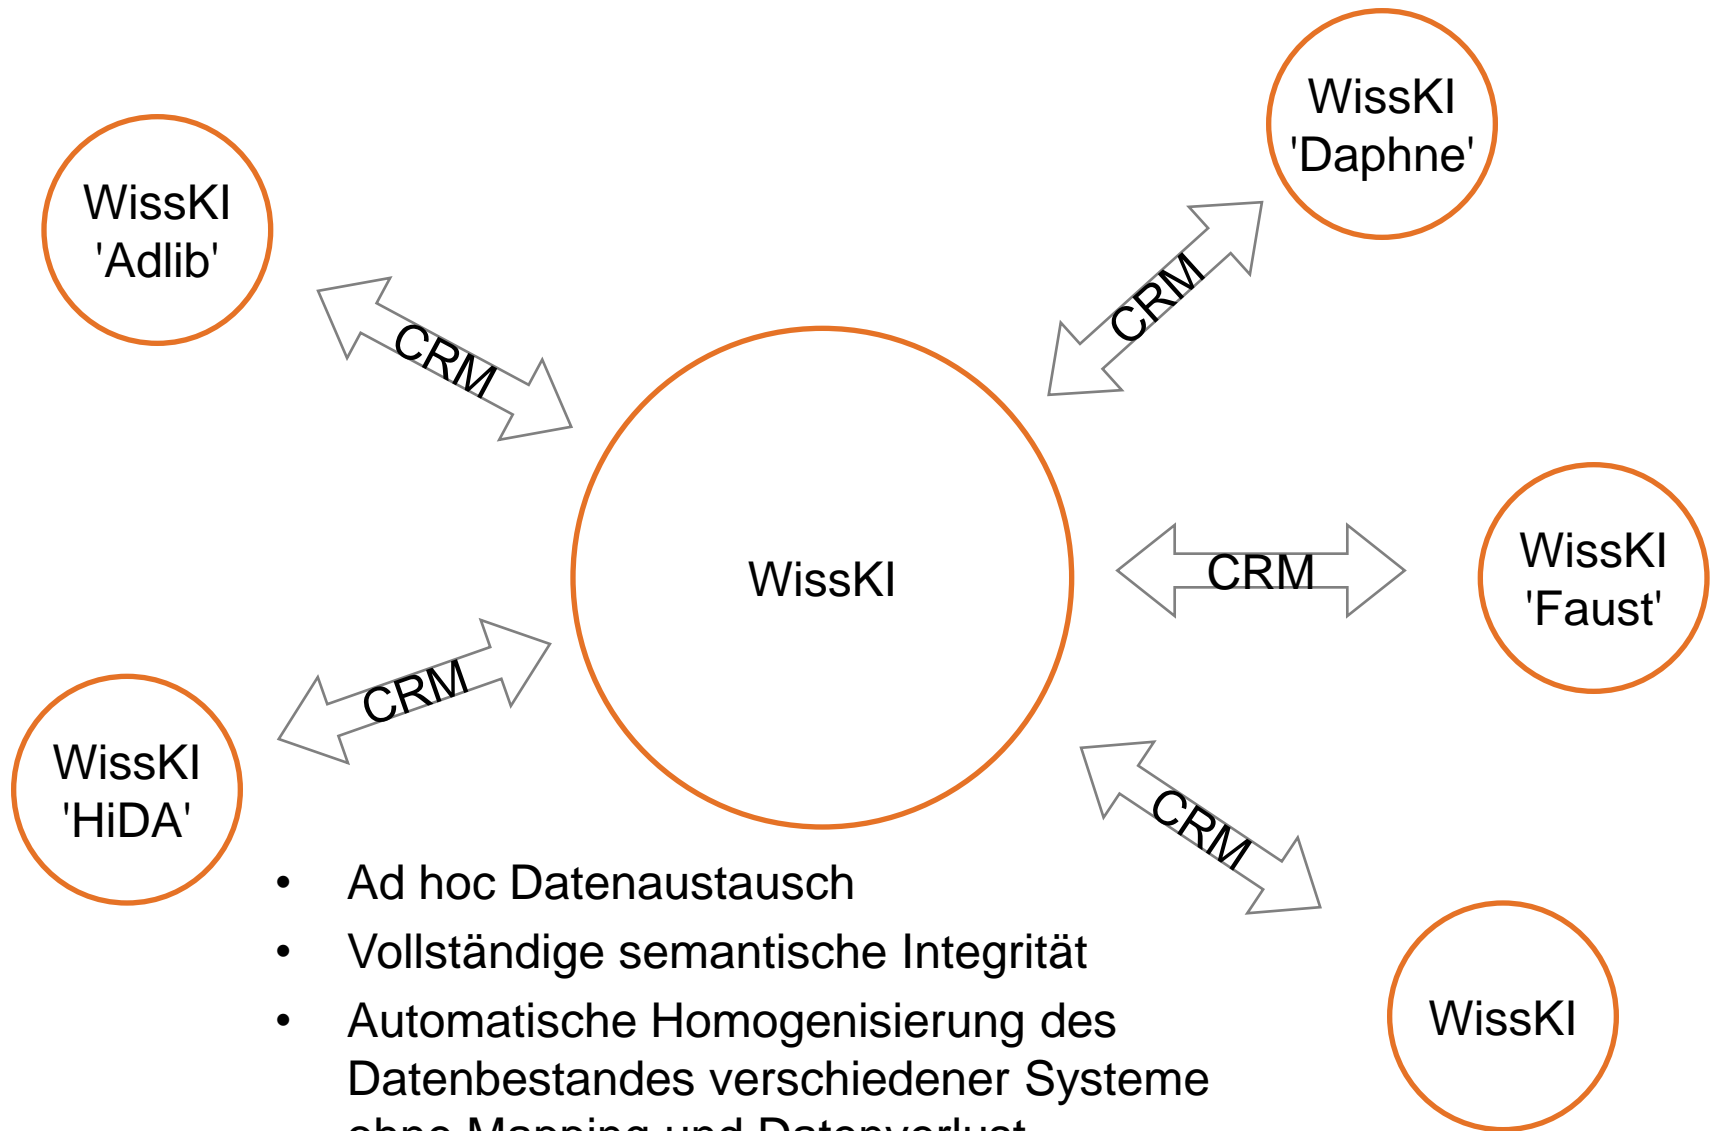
WissKI 'Adlib'

WissKI 'Daphne'

CRM

CRM

WissKI

CRM

WissKI 'Faust'

CRM

WissKI 'HiDA'

CRM

WissKI

- Ad hoc Datenaustausch
- Vollständige semantische Integrität
- Automatische Homogenisierung des Datenbestandes verschiedener Systeme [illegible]